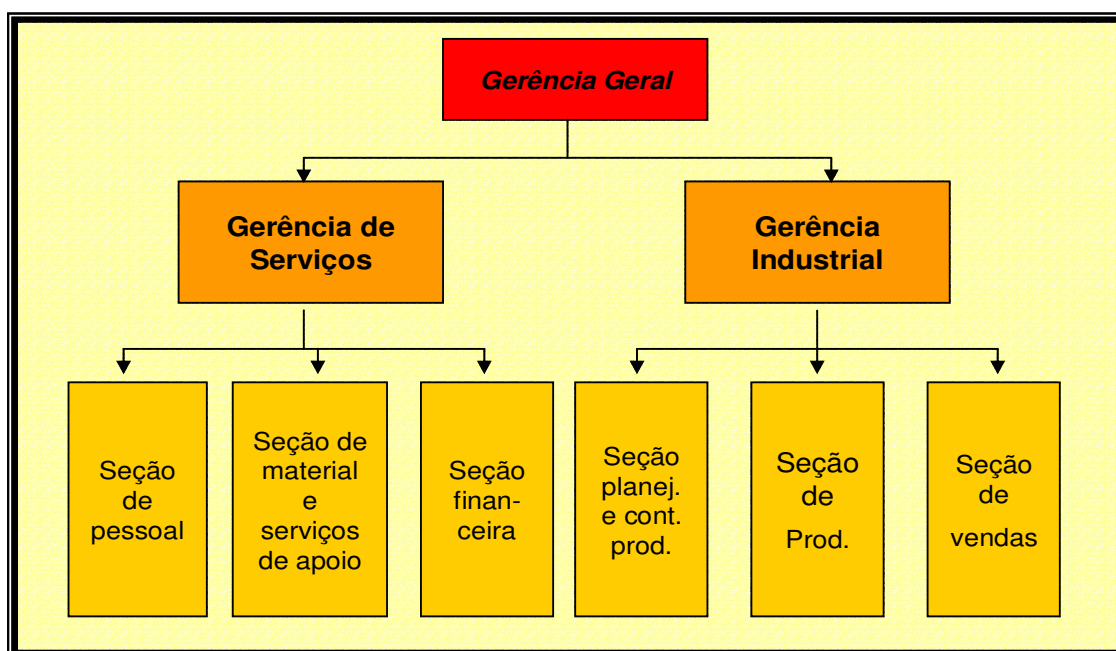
*Gerência Geral*

**Gerência de Serviços**

**Gerência Industrial**

Seção de pessoal

Seção de material e serviços de apoio

Seção financeira

Seção planej. e cont. prod.

Seção de Prod.

Seção de vendas